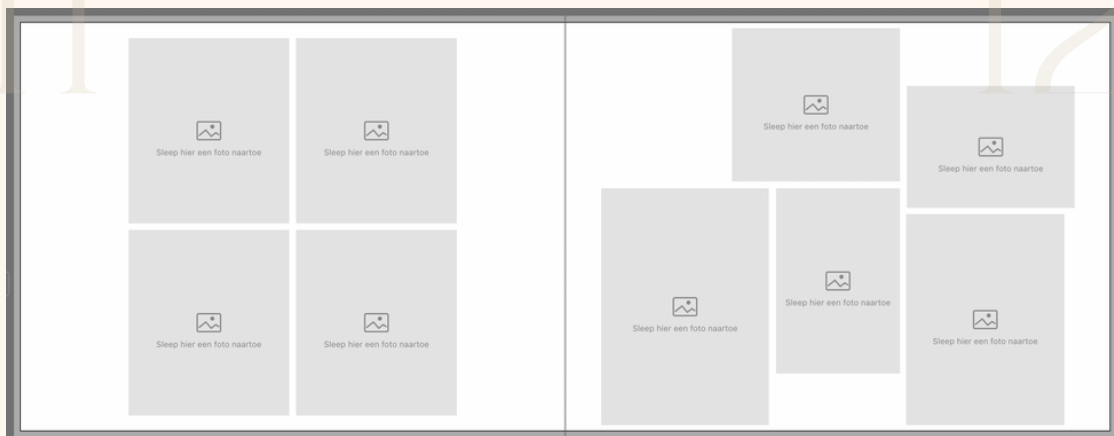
Sleep hier een foto naartoe

Sleep hier een foto naartoe

Sleep hier een foto naartoe

Sleep hier een foto naartoe

Sleep hier een foto naartoe

Sleep hier een foto naartoe

Sleep hier een foto naartoe

Sleep hier een foto naartoe

Sleep hier een foto naartoe